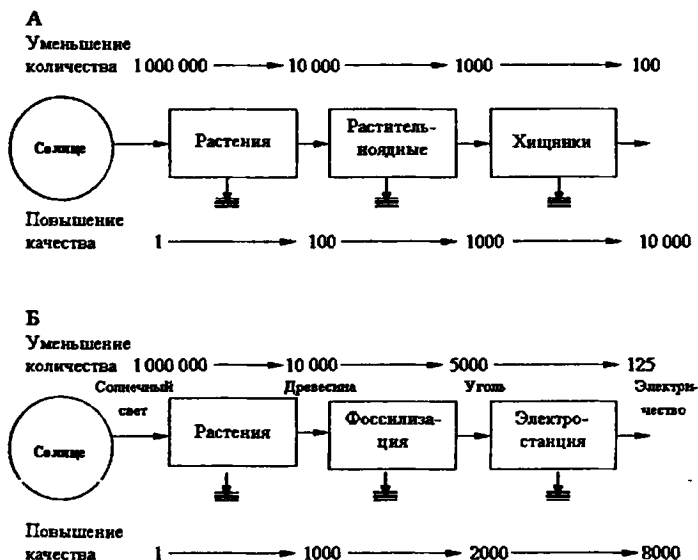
А
Уменьшение количества 1 000 000 — 10 000 — 1000 — 100

Солнце
Растения
Раститель-ноядные
Хищники

Повышение качества 1 — 100 — 1000 — 10 000

Б
Уменьшение количества 1 000 000 — 10 000 — 5000 — 125

Солнечный свет
Древесина
Уголь
Электри-чество

Солнце
Растения
Фоссилиза-ция
Электро-станция

Повышение качества 1 — 1000 — 2000 — 8000